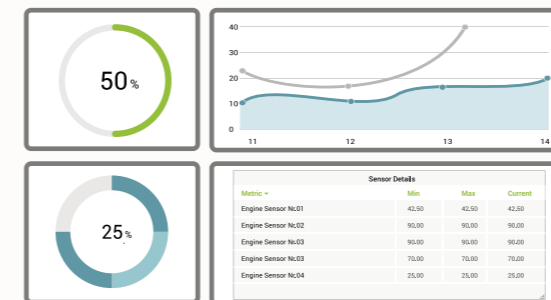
50%

40
30
20
10
0
11
12
13
14

25%

Sensor Details

| Metric ▾ | Min | Max | Current |
|---|---|---|---|
| Engine Sensor Nr.01 | 42,50 | 42,50 | 42,50 |
| Engine Sensor Nr.02 | 90,00 | 90,00 | 90,00 |
| Engine Sensor Nr.03 | 90,00 | 90,00 | 90,00 |
| Engine Sensor Nr.03 | 70,00 | 70,00 | 70,00 |
| Engine Sensor Nr.04 | 25,00 | 25,00 | 25,00 |